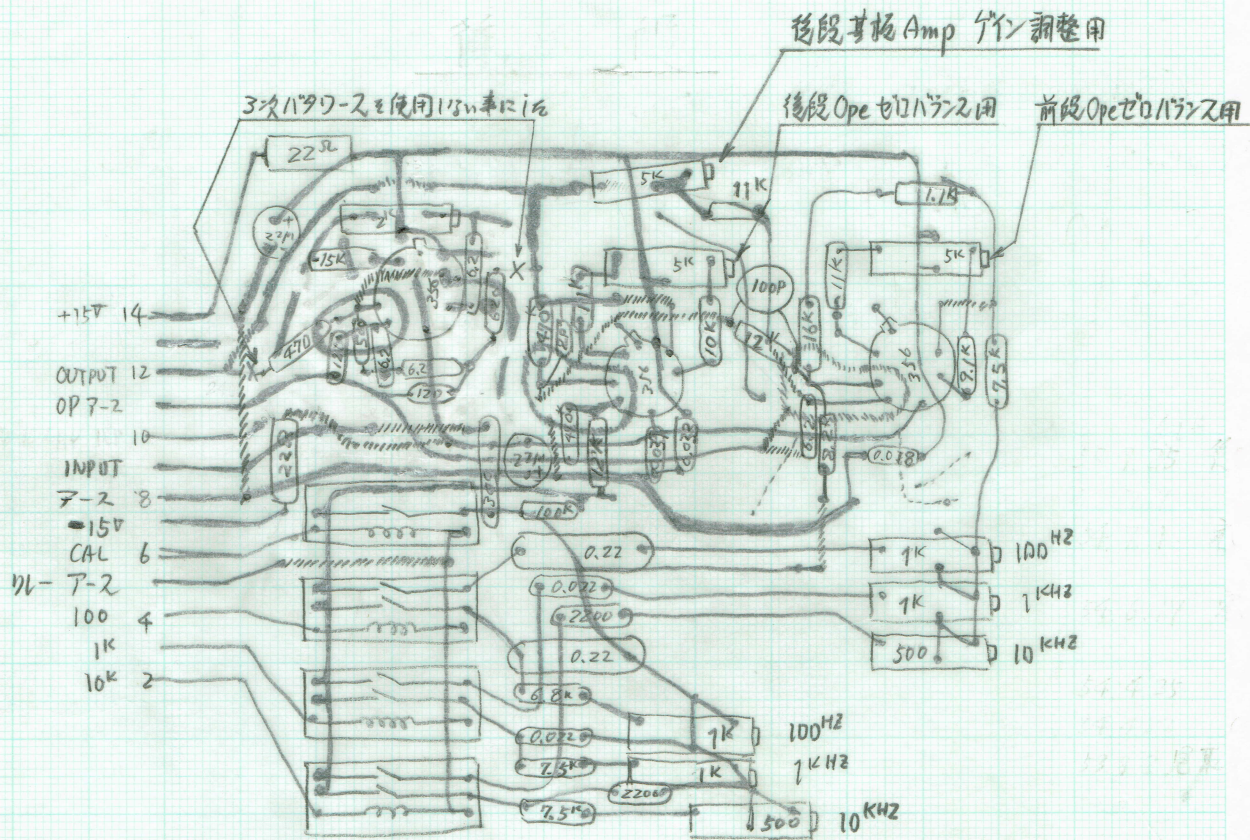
後段基板Amp ゲイン調整用

3次バタワースを使用しない事にした

後段Ope ゼロバランス用

前段Opeゼロバランス用

22Ω

5K

11K

1.1K

5K

15K

X

5K

100P

11K

+15V 14

470

6.2

16K

10K

12K

3.6

9.1K

7.5K

OUTPUT 12

120

OP アース

10

22

27μ

0.028

INPUT

アース 8

100K

−15V

CAL 6

0.22

1K 100HZ

リレー アース

0.022

1K 1KHZ

100 4

2200

1K

0.22

500 10KHZ

10K 2

6.8K

1K 100HZ

0.022

7.5K

1K 1KHZ

2200

7.5K

500 10KHZ